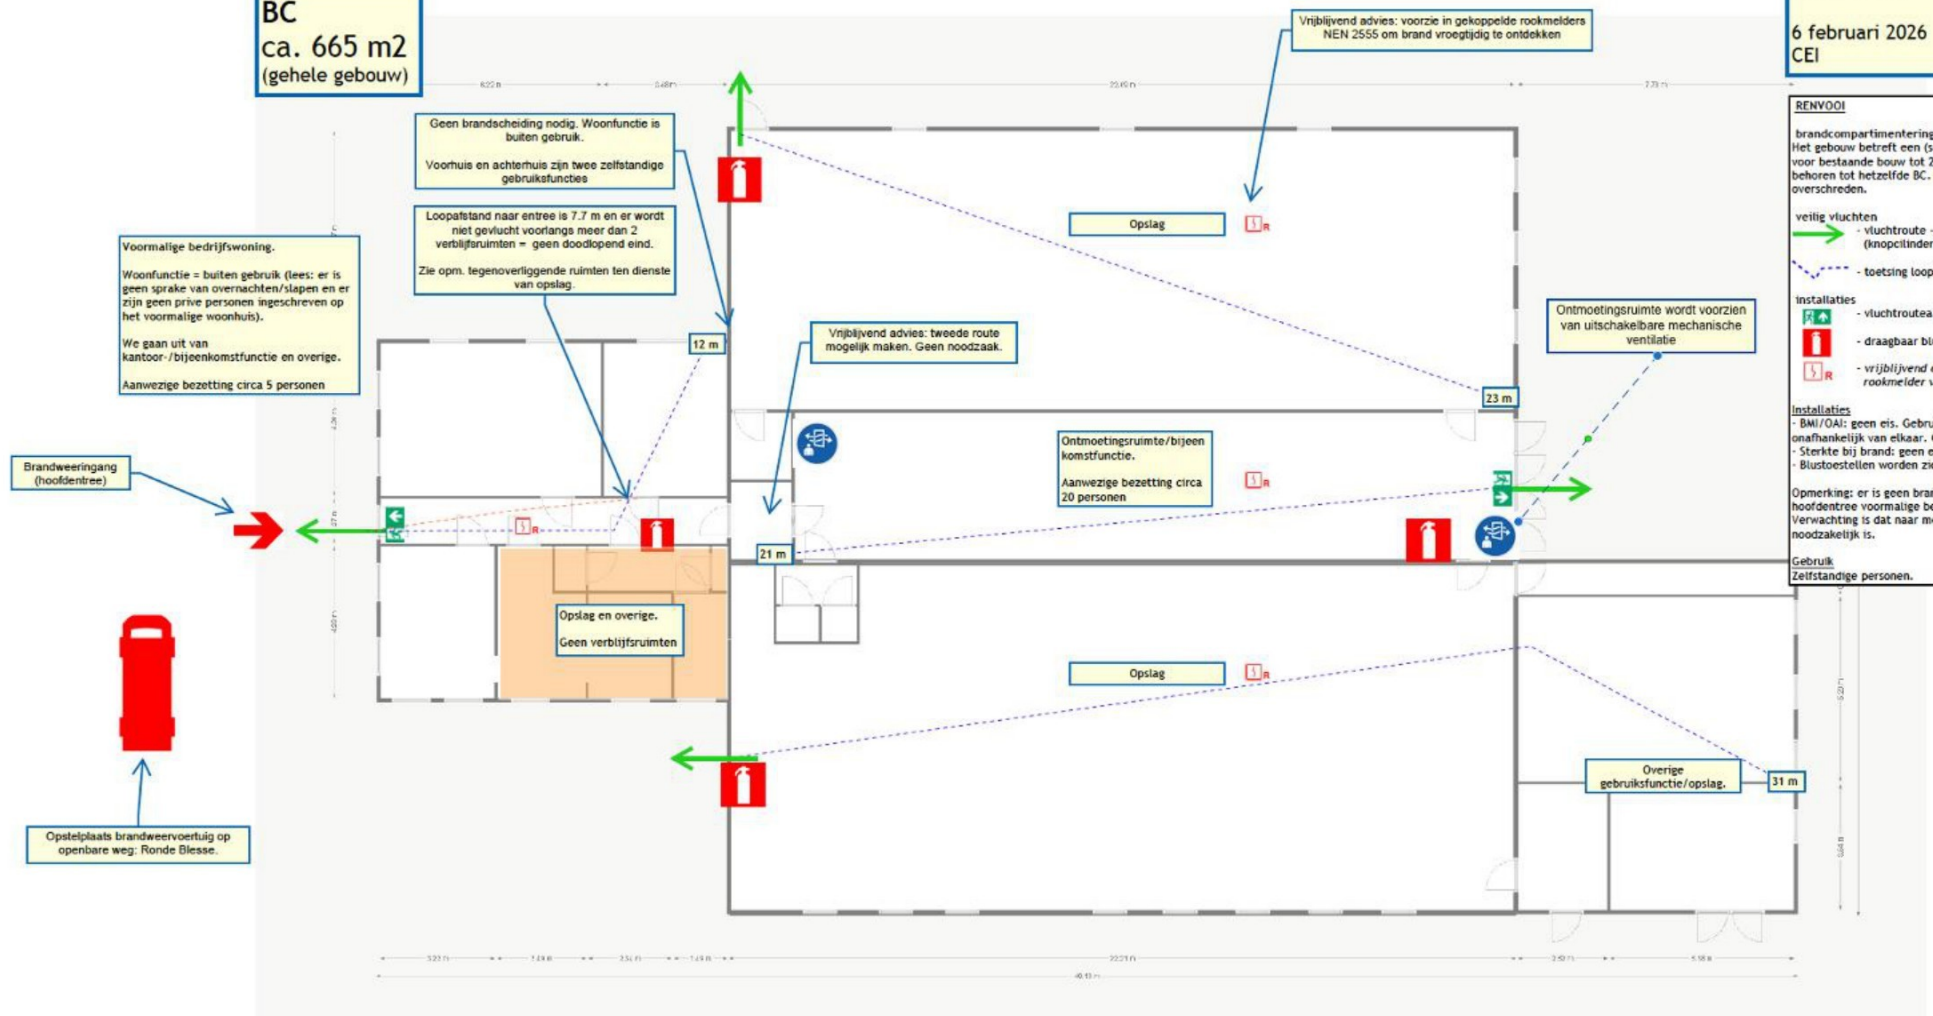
BC
ca. 665 m2
(gehele gebouw)

Vrijblijvend advies: voorzie in gekoppelde rookmelders NEN 2555 om brand vroegtijdig te ontdekken

6 februari 2026
CEI

Geen brandscheiding nodig. Woonfunctie is buiten gebruik.

Voorhuis en achterhuis zijn twee zelfstandige gebruiksfuncties

Loopafstand naar entree is 7.7 m en er wordt niet gevlucht voorlangs meer dan 2 verblijfsruimten = geen doodlopend eind.

Zie opm. tegenoverliggende ruimten ten dienste van opslag.

Voormalige bedrijfswoning.

Woonfunctie = buiten gebruik (lees: er is geen sprake van overnachten/slapen en er zijn geen prive personen ingeschreven op het voormalige woonhuis).

We gaan uit van kantoor-/bijeenkomstfunctie en overige.

Aanwezige bezetting circa 5 personen

Opslag

12 m

Vrijblijvend advies: tweede route mogelijk maken. Geen noodzaak.

Ontmoetingsruimte wordt voorzien van uitschakelbare mechanische ventilatie

23 m

Brandweeringang (hoofdentree)

Ontmoetingsruimte/bijeenkomstfunctie.

Aanwezige bezetting circa 20 personen

21 m

Opslag en overige.
Geen verblijfsruimten

Opslag

Overige gebruiksfunctie/opslag.

31 m

Opstelplaats brandweervoertuig op openbare weg: Ronde Blesse.

RENVOOI
brandcompartimentering
Het gebouw betreft een (s
voor bestaande bouw tot 2
behoren tot hetzelfde BC.
overschreden.
veilig vluchten
- vluchtroute -
(knopcilinder
- toetsing loop
installaties
- vluchtrouteа
- draagbaar bl
- vrijblijvend
rookmelder v
Installaties
- BMI/OAI: geen eis. Gebru
onafhankelijk van elkaar.
- Sterkte bij brand: geen e
- Blustoestellen worden zi
Opmerking: er is geen bra
hoofdentree voormalige be
Verwachting is dat naar m
noodzakelijk is.
Gebruik
Zelfstandige personen.